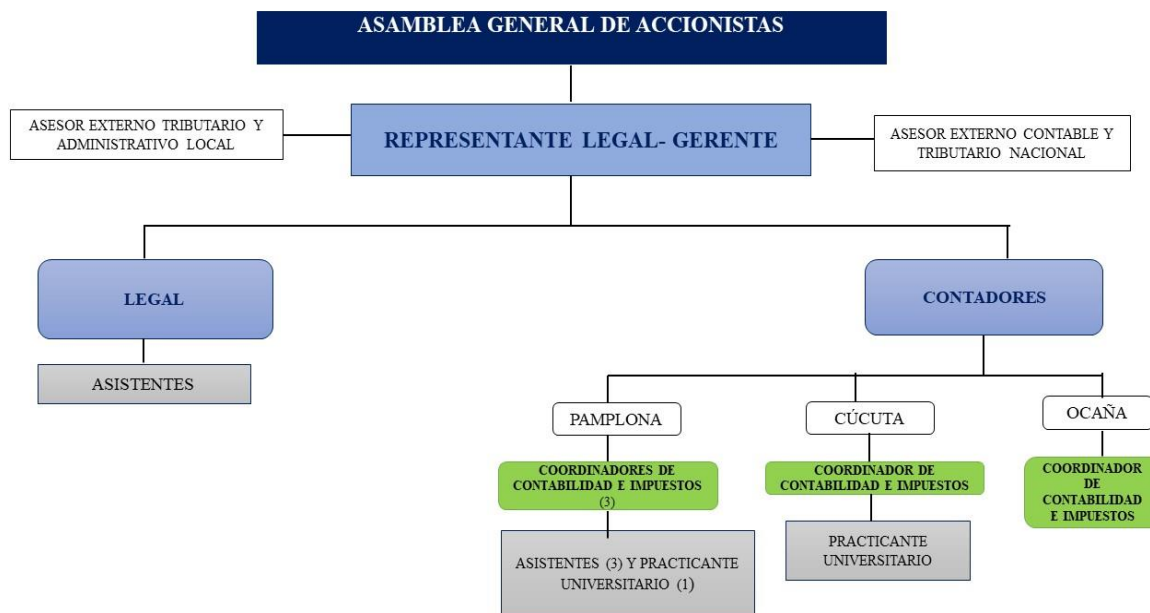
ASAMBLEA GENERAL DE ACCIONISTAS

ASESOR EXTERNO TRIBUTARIO Y ADMINISTRATIVO LOCAL

REPRESENTANTE LEGAL- GERENTE

ASESOR EXTERNO CONTABLE Y TRIBUTARIO NACIONAL

LEGAL

ASISTENTES

CONTADORES

PAMPLONA

COORDINADORES DE CONTABILIDAD E IMPUESTOS (3)

ASISTENTES (3) Y PRACTICANTE UNIVERSITARIO (1)

CÚCUTA

COORDINADOR DE CONTABILIDAD E IMPUESTOS

PRACTICANTE UNIVERSITARIO

OCAÑA

COORDINADOR DE CONTABILIDAD E IMPUESTOS